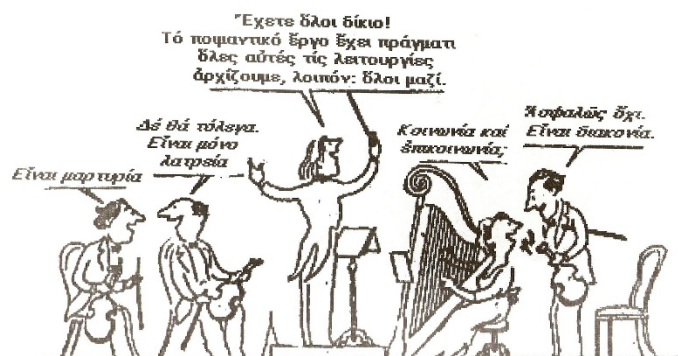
Ἔχετε ὅλοι δίκιο!
Τό ποιμαντικό ἔργο ἔχει πράγματι ὅλες αὐτές τίς λειτουργίες
ἀρχίζουμε, λοιπόν: ὅλοι μαζί.

Εἶναι μαρτυρία

Δέ θά τόλεγα. Εἶναι μόνο λατρεία

Κοινωνία καί ἐπικοινωνία.

Ἀσφαλῶς ὄχι. Εἶναι διακονία.